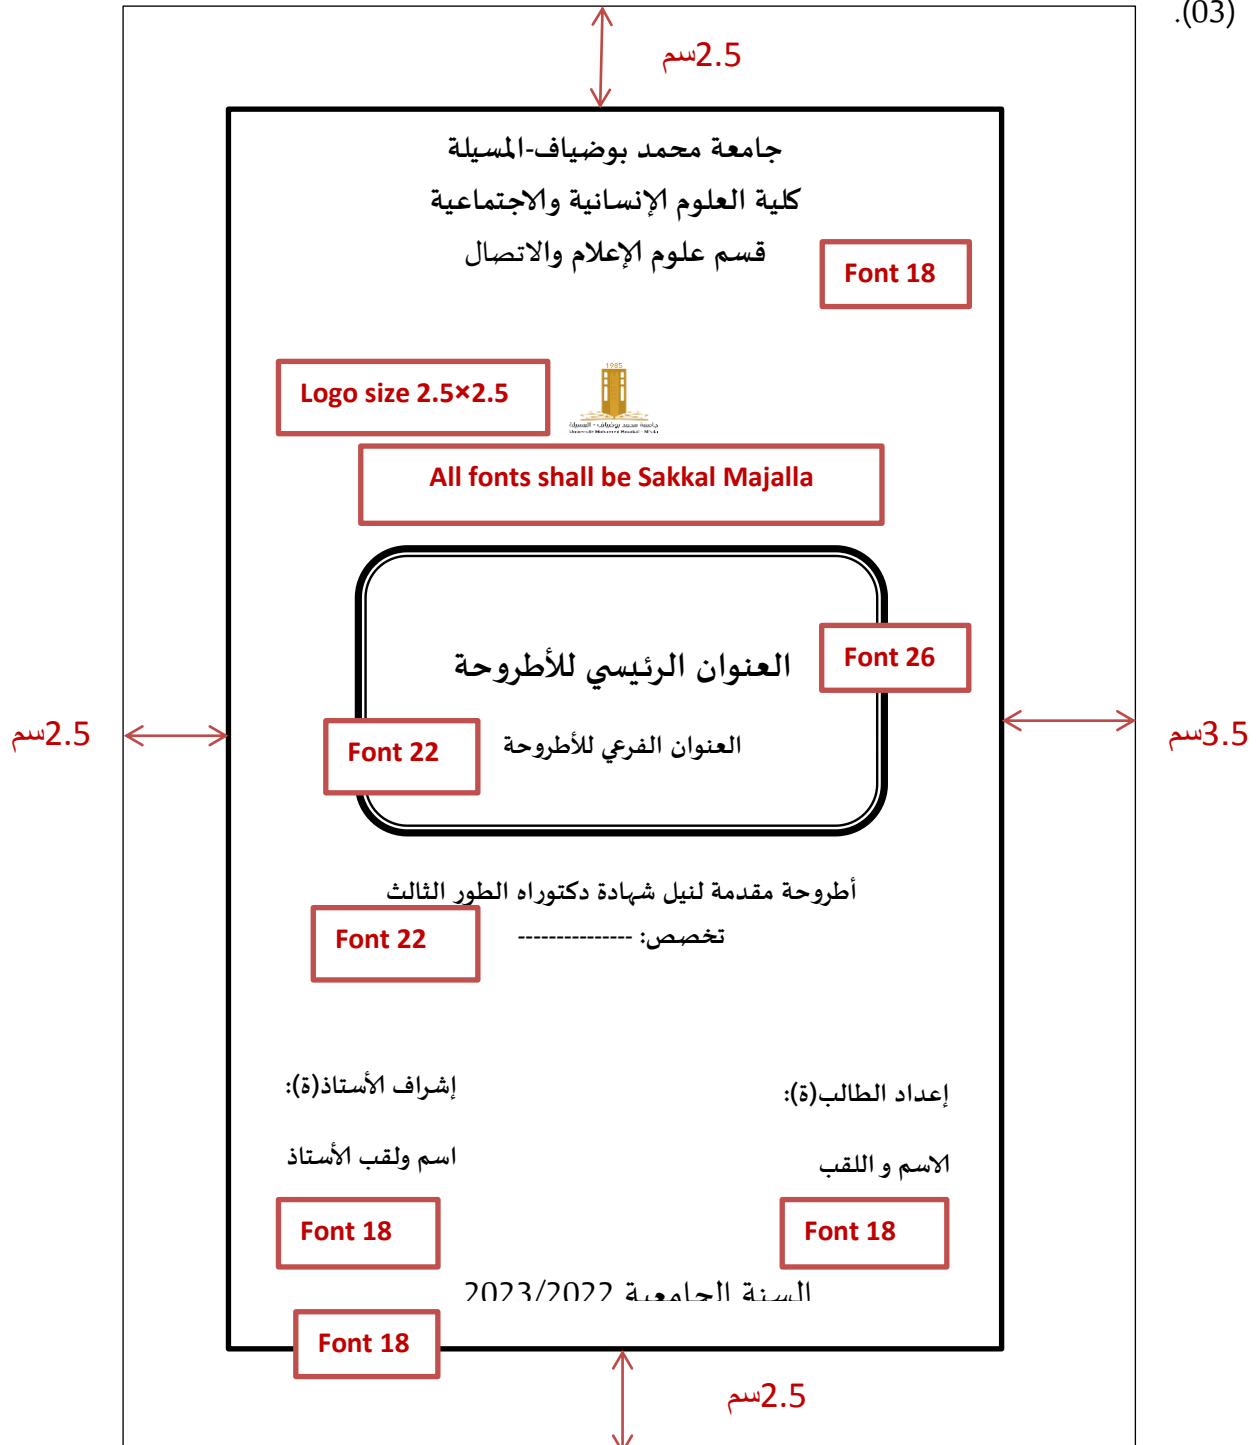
.(03)

2.5سم

جامعة محمد بوضياف-المسيلة
كلية العلوم الإنسانية والاجتماعية
قسم علوم الإعلام والاتصال

Font 18

Logo size 2.5×2.5

All fonts shall be Sakkal Majalla

العنوان الرئيسي للأطروحة

Font 26

2.5سم

3.5سم

Font 22

العنوان الفرعي للأطروحة

أطروحة مقدمة لنيل شهادة دكتوراه الطور الثالث

Font 22

تخصص: --------------

إشراف الأستاذ(ة):

إعداد الطالب(ة):

اسم ولقب الأستاذ

الاسم و اللقب

Font 18

Font 18

السنة الجامعية 2023/2022

Font 18

2.5سم